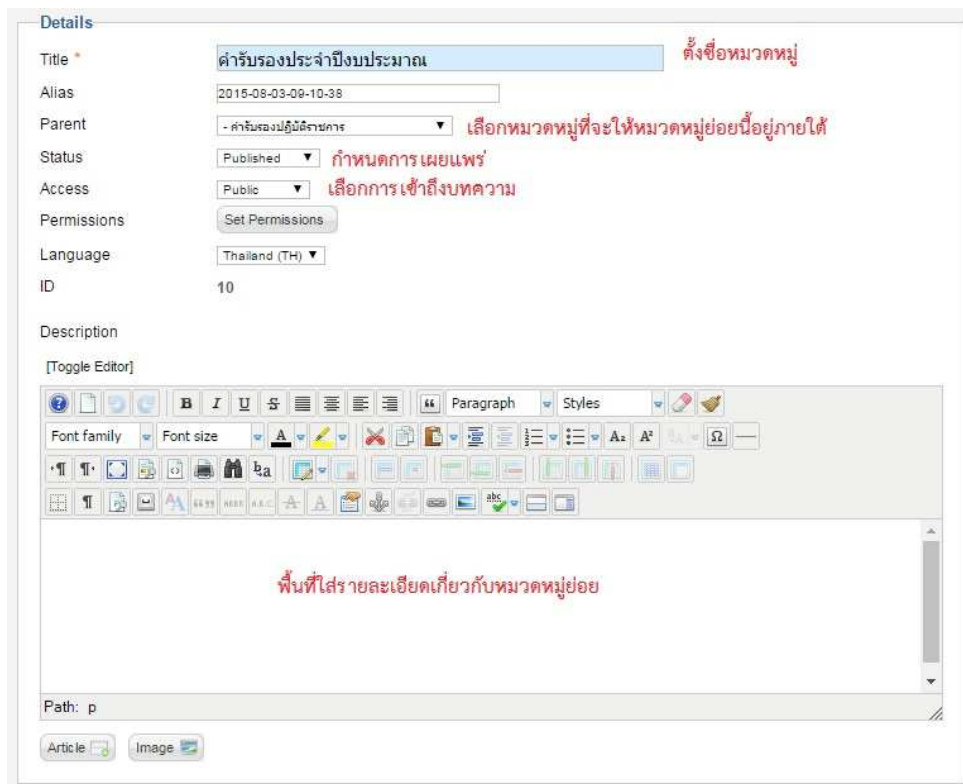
Details

Title * คำรับรองประจำปีงบประมาณ ตั้งชื่อหมวดหมู่

Alias 2015-08-03-09-10-38

Parent - คำรับรองปฏิบัติราชการ เลือกหมวดหมู่ที่จะให้หมวดหมู่ย่อยนี้อยู่ภายใต้

Status Published กำหนดการเผยแพร่

Access Public เลือกการเข้าถึงบทความ

Permissions Set Permissions

Language Thailand (TH)

ID 10

Description

[Toggle Editor]

Paragraph Styles

Font family Font size

พื้นที่ใส่รายละเอียดเกี่ยวกับหมวดหมู่ย่อย

Path: p

Article Image